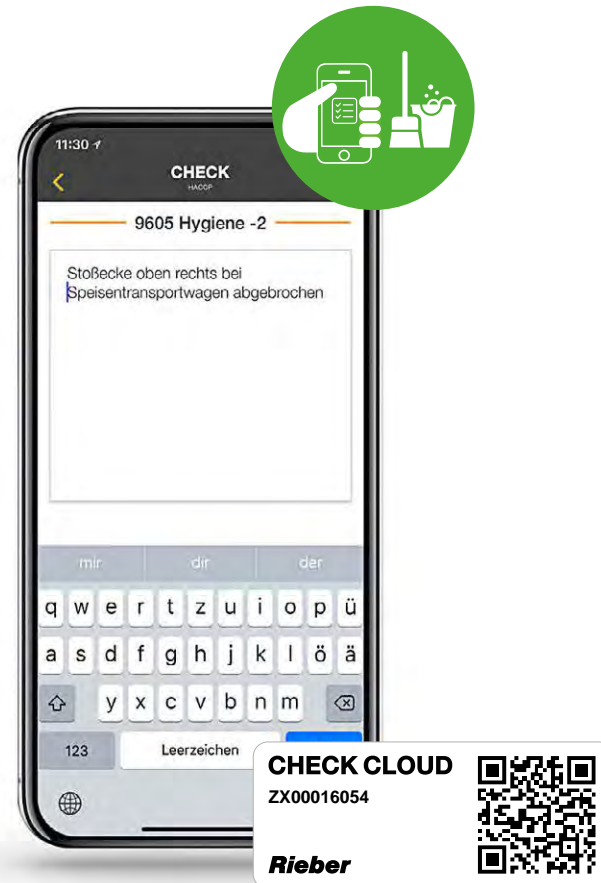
11:30

CHECK
HACCP

9605 Hygiene -2

Stoßecke oben rechts bei Speisentransportwagen abgebrochen

mir dir der

q w e r t z u i o p ü
a s d f g h j k l ö ä
y x c v b n m
123 Leerzeichen

CHECK CLOUD
ZX00016054
Rieber